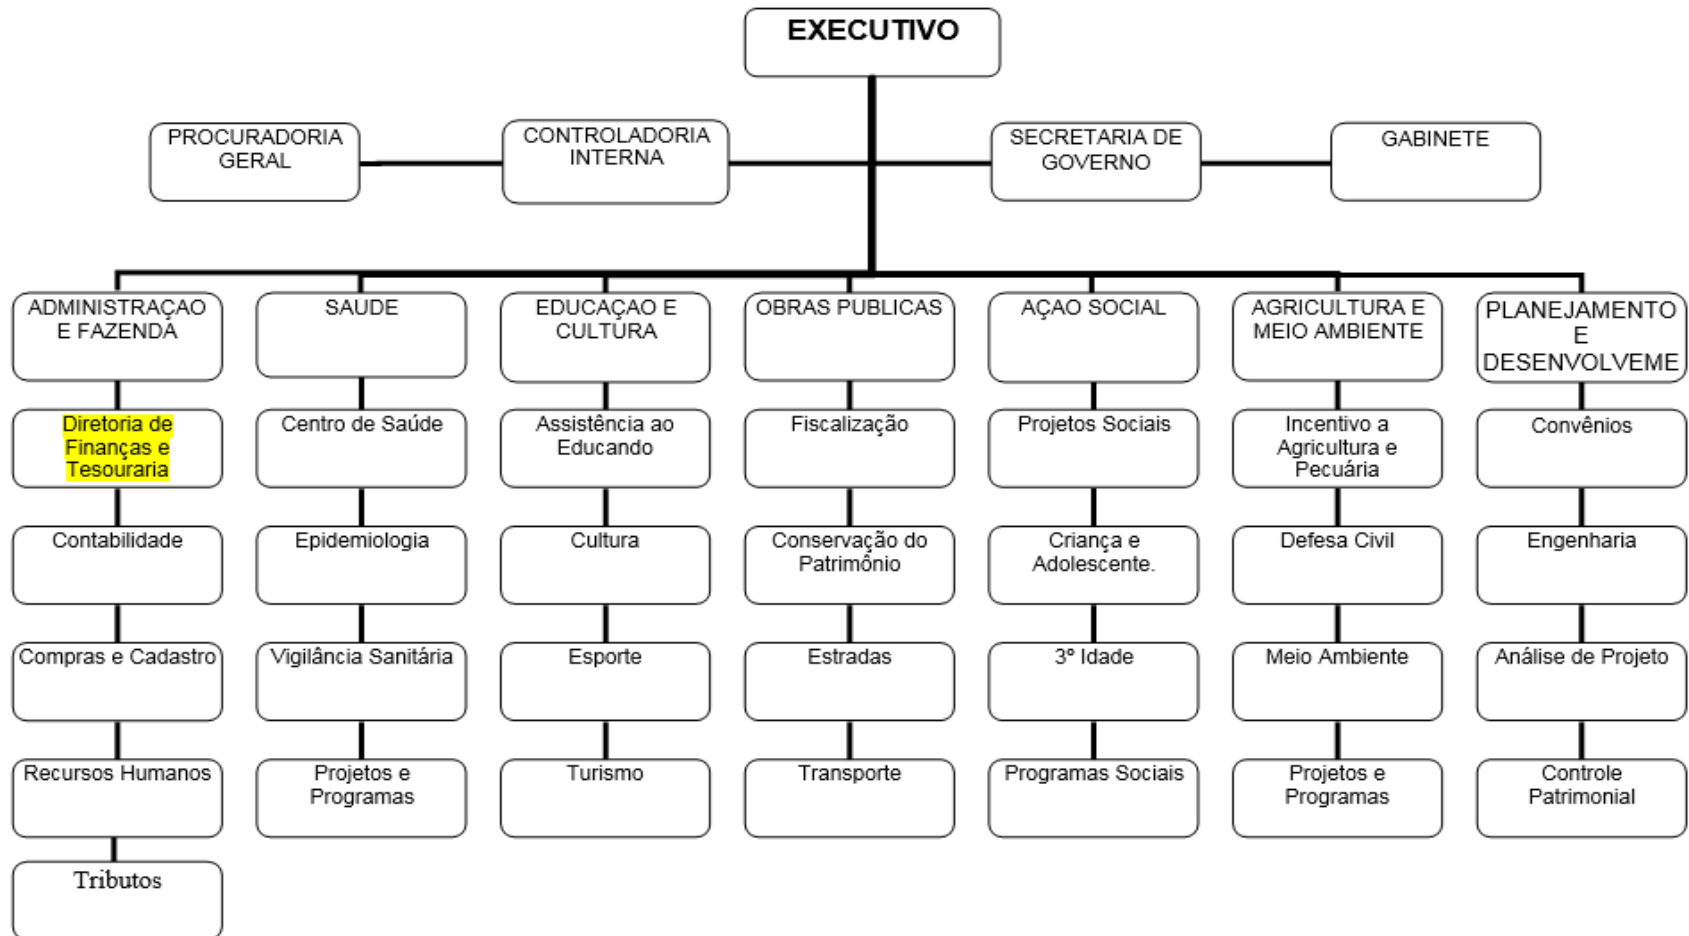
EXECUTIVO

PROCURADORIA GERAL

CONTROLADORIA INTERNA

SECRETARIA DE GOVERNO

GABINETE

ADMINISTRAÇAO E FAZENDA

Diretoria de Finanças e Tesouraria

Contabilidade

Compras e Cadastro

Recursos Humanos

Tributos

SAUDE

Centro de Saúde

Epidemiologia

Vigilância Sanitária

Projetos e Programas

EDUCAÇAO E CULTURA

Assistência ao Educando

Cultura

Esporte

Turismo

OBRAS PUBLICAS

Fiscalização

Conservação do Patrimônio

Estradas

Transporte

AÇAO SOCIAL

Projetos Sociais

Criança e Adolescente.

3º Idade

Programas Sociais

AGRICULTURA E MEIO AMBIENTE

Incentivo a Agricultura e Pecuária

Defesa Civil

Meio Ambiente

Projetos e Programas

PLANEJAMENTO E DESENVOLVEME

Convênios

Engenharia

Análise de Projeto

Controle Patrimonial